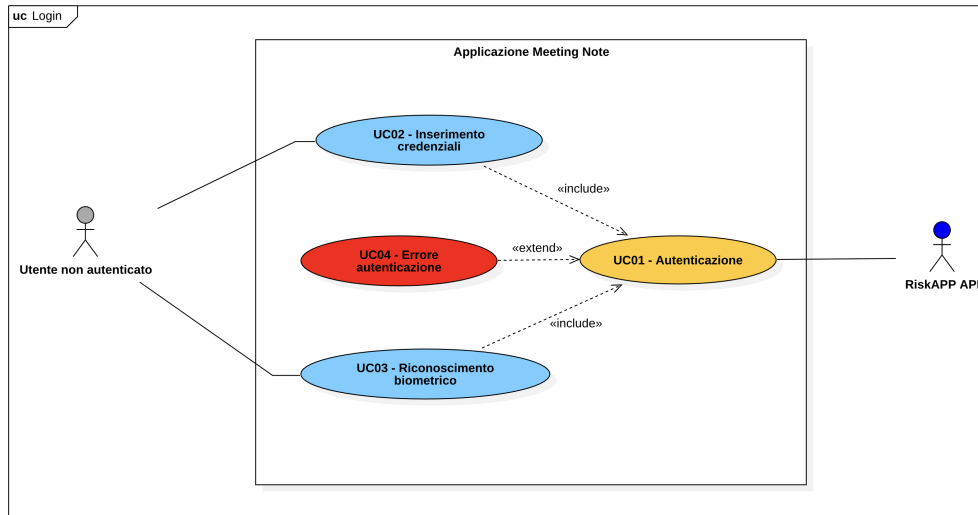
uc Login

Applicazione Meeting Note

UC02 - Inserimento credenziali

«include»

UC04 - Errore autenticazione

«extend»

UC01 - Autenticazione

«include»

UC03 - Riconoscimento biometrico

Utente non autenticato

RiskAPP API